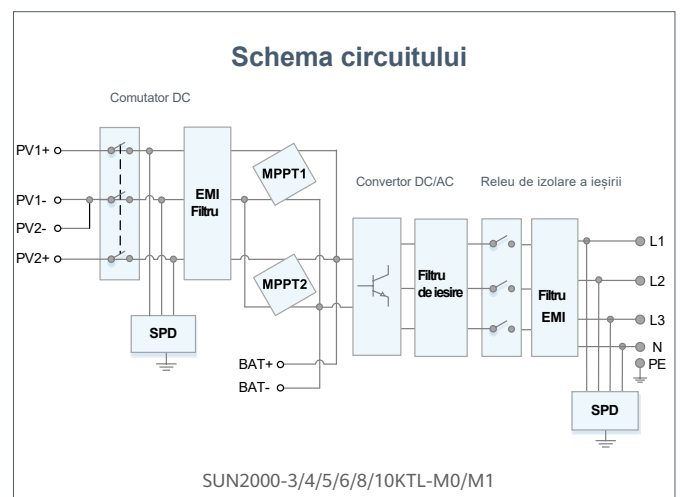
Schema circuitului

Comutator DC

PV1+
PV1-
PV2-
PV2+

EMI Filtru

MPPT1
MPPT2

SPD

BAT+
BAT-

Convertor DC/AC

Filtru de iesire

Releu de izolare a ieșirii

Filtru EMI

L1
L2
L3
N
PE

SPD

SUN2000-3/4/5/6/8/10KTL-M0/M1